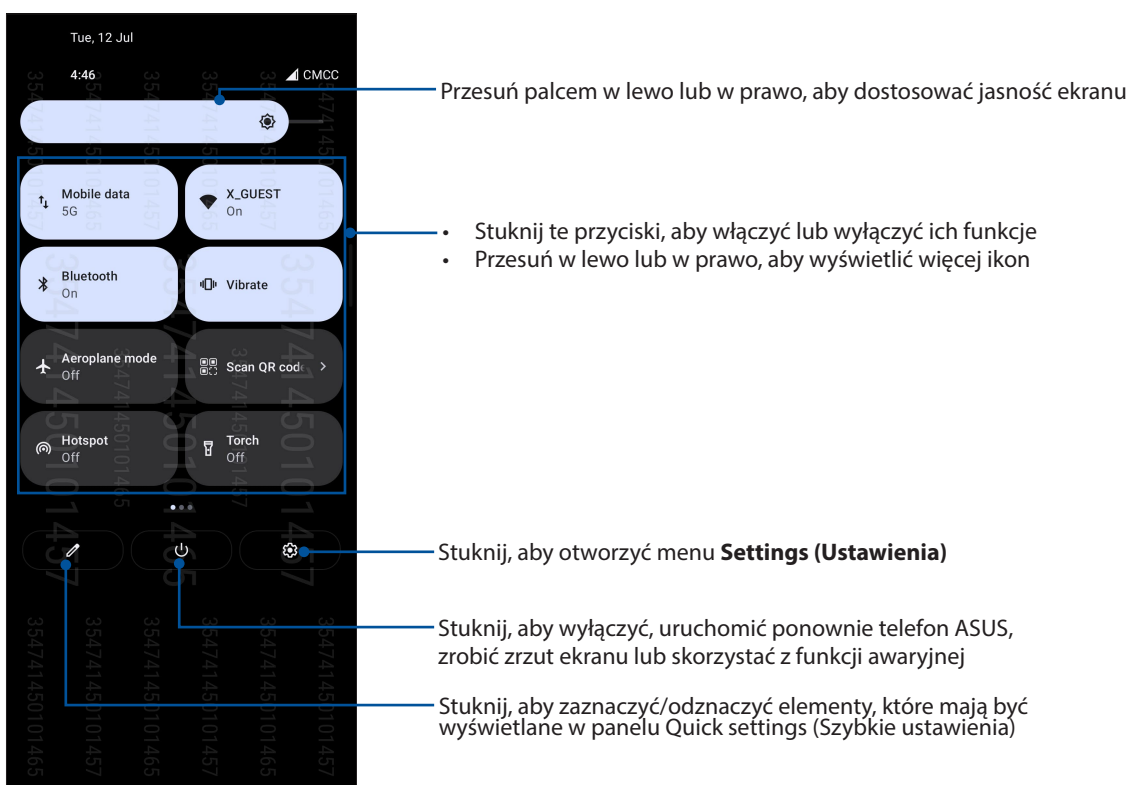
Tue, 12 Jul

4:46

CMCC

Przesuń palcem w lewo lub w prawo, aby dostosować jasność ekranu

Mobile data
5G

X_GUEST
On

Bluetooth
On

Vibrate

Aeroplane mode
Off

Scan QR code

Hotspot
Off

Torch
Off

• Stuknij te przyciski, aby włączyć lub wyłączyć ich funkcje
• Przesuń w lewo lub w prawo, aby wyświetlić więcej ikon

Stuknij, aby otworzyć menu **Settings (Ustawienia)**

Stuknij, aby wyłączyć, uruchomić ponownie telefon ASUS, zrobić zrzut ekranu lub skorzystać z funkcji awaryjnej

Stuknij, aby zaznaczyć/odznaczyć elementy, które mają być wyświetlane w panelu Quick settings (Szybkie ustawienia)

354741450101465
354741450101457